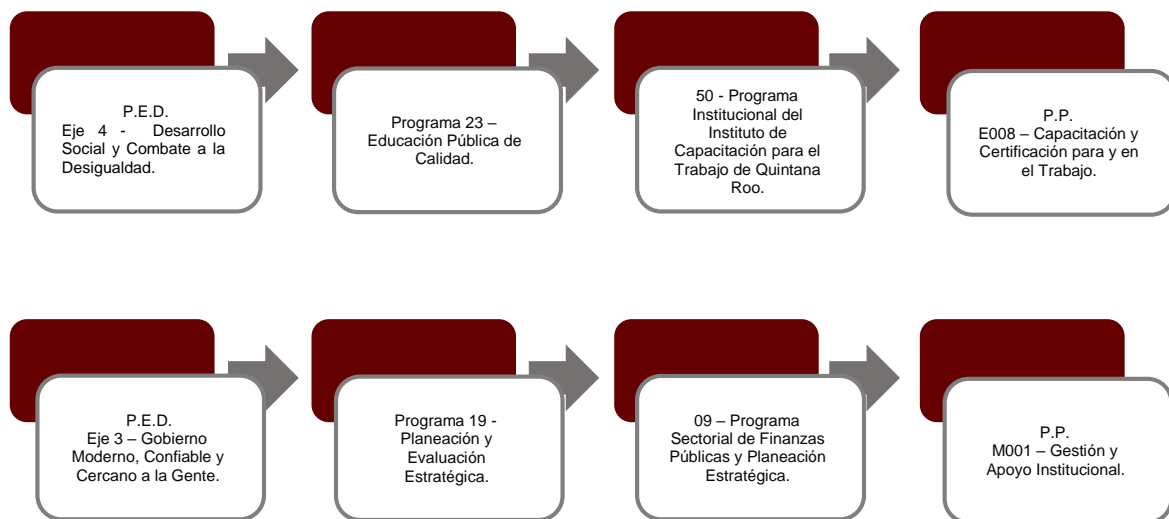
P.E.D.
Eje 4 - Desarrollo Social y Combate a la Desigualdad.

Programa 23 – Educación Pública de Calidad.

50 - Programa Institucional del Instituto de Capacitación para el Trabajo de Quintana Roo.

P.P.
E008 – Capacitación y Certificación para y en el Trabajo.

P.E.D.
Eje 3 – Gobierno Moderno, Confiable y Cercano a la Gente.

Programa 19 - Planeación y Evaluación Estratégica.

09 – Programa Sectorial de Finanzas Públicas y Planeación Estratégica.

P.P.
M001 – Gestión y Apoyo Institucional.